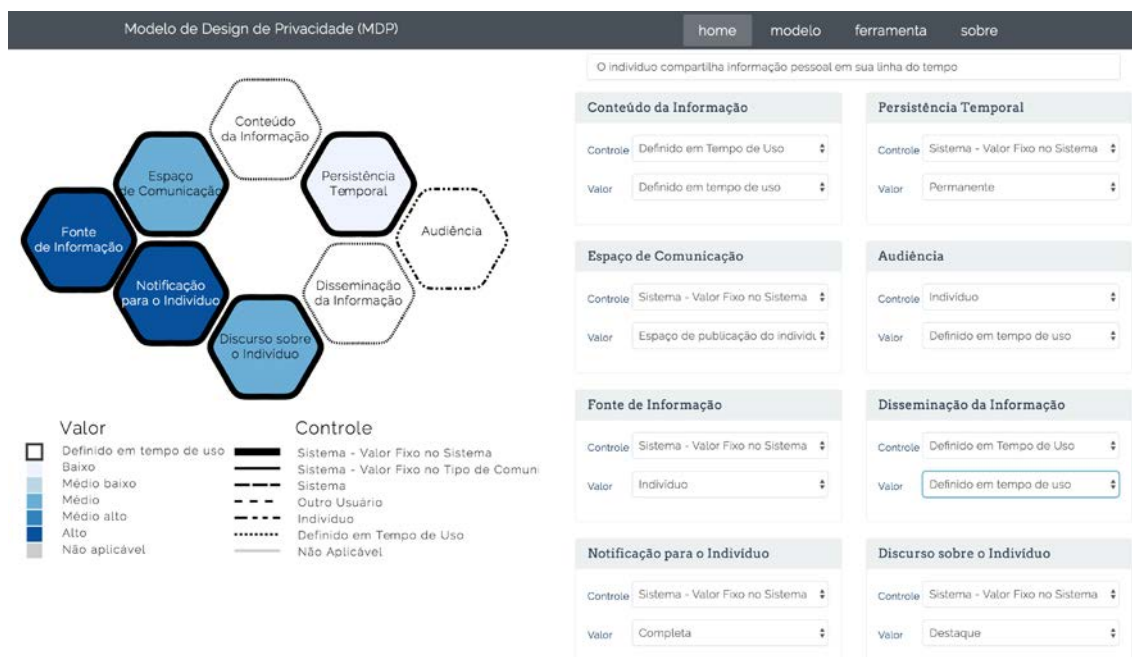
Modelo de Design de Privacidade (MDP)

home modelo ferramenta sobre

O indivíduo compartilha informação pessoal em sua linha do tempo

Conteúdo da Informação
da Informação

Espaço de Comunicação

Persistência Temporal

Fonte de Informação

Audiência

Notificação para o Indivíduo

Disseminação da Informação

Discurso sobre o Indivíduo

Valor
Definido em tempo de uso
Baixo
Médio baixo
Médio
Médio alto
Alto
Não aplicável

Controle
Sistema - Valor Fixo no Sistema
Sistema - Valor Fixo no Tipo de Comuni
Sistema
Outro Usuário
Indivíduo
Definido em Tempo de Uso
Não Aplicável

Conteúdo da Informação
Controle Definido em Tempo de Uso
Valor Definido em tempo de uso

Persistência Temporal
Controle Sistema - Valor Fixo no Sistema
Valor Permanente

Espaço de Comunicação
Controle Sistema - Valor Fixo no Sistema
Valor Espaço de publicação do indivídu

Audiência
Controle Indivíduo
Valor Definido em tempo de uso

Fonte de Informação
Controle Sistema - Valor Fixo no Sistema
Valor Indivíduo

Disseminação da Informação
Controle Definido em Tempo de Uso
Valor Definido em tempo de uso

Notificação para o Indivíduo
Controle Sistema - Valor Fixo no Sistema
Valor Completa

Discurso sobre o Indivíduo
Controle Sistema - Valor Fixo no Sistema
Valor Destaque